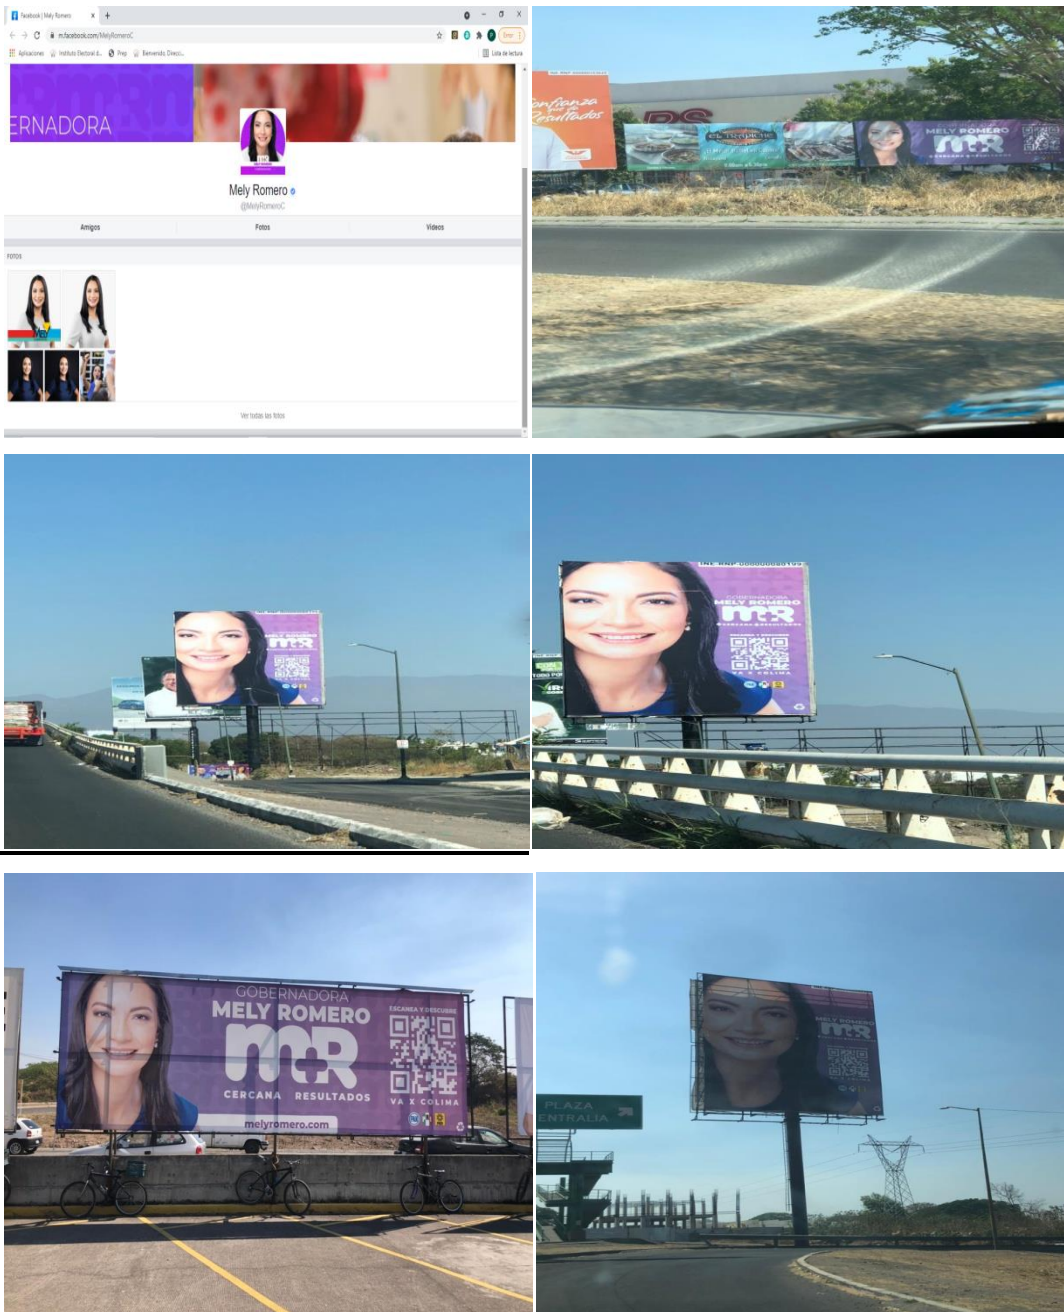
Facebook | Mely Romero
m.facebook.com/MelyRomeroC
Aplicaciones Instituto Electoral d... Prep Bienvenido, Direcci...
Lista de lectura

ERNADORA

Mely Romero
@MelyRomeroC

Amigos
Fotos
Videos

FOTOS

Ver todas las fotos

Confianza que da Resultados

MELY ROMERO
MR

INE RNP 000000000199
GOBERNADORA
MELY ROMERO
MR
VA X COLIMA

GOBERNADORA
MELY ROMERO
MR
CERCANA RESULTADOS
ESCANEA Y DESCUBRE
VA X COLIMA
melyromero.com

MELY ROMERO
MR

PLAZA
ENTRALIA